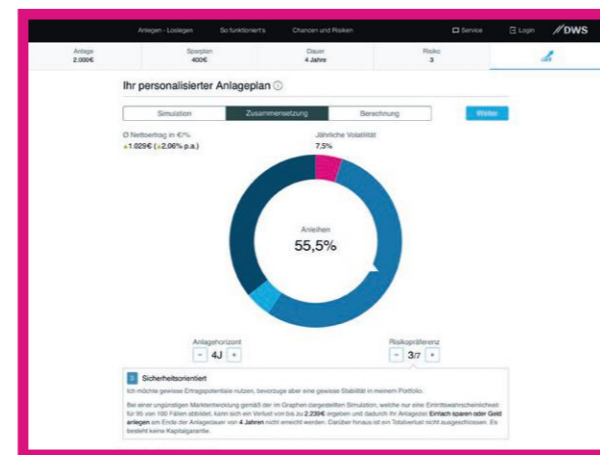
Anlegen - Loslegen | So funktioniert's | Chancen und Risiken | Service | Login | DWS

| Anlage | Sparplan | Dauer | Risiko |
|---|---|---|---|
| 2.000€ | 400€ | 4 Jahre | 3 |

Ihr personalisierter Anlageplan ⓘ

Simulation | Zusammensetzung | Berechnung | Weiter

Ø Nettoertrag in €/%
▲1.029€ (▲2,06% p.a.)

Jährliche Volatilität
7,5%

Anleihen
55,5%

Anlagehorizont
– 4J +

Risikopräferenz
– 3/7 +

3 Sicherheitsorientiert

Ich möchte gewisse Ertragspotentiale nutzen, bevorzuge aber eine gewisse Stabilität in meinem Portfolio.

Bei einer ungünstigen Marktentwicklung gemäß der im Graphen dargestellten Simulation, welche nur eine Eintrittswahrscheinlichkeit für 95 von 100 Fällen abbildet, kann sich ein Verlust von bis zu 2.239€ ergeben und dadurch Ihr Anlageziel Einfach sparen oder Geld anlegen am Ende der Anlagedauer von 4 Jahren nicht erreicht werden. Darüber hinaus ist ein Totalverlust nicht ausgeschlossen. Es besteht keine Kapitalgarantie.